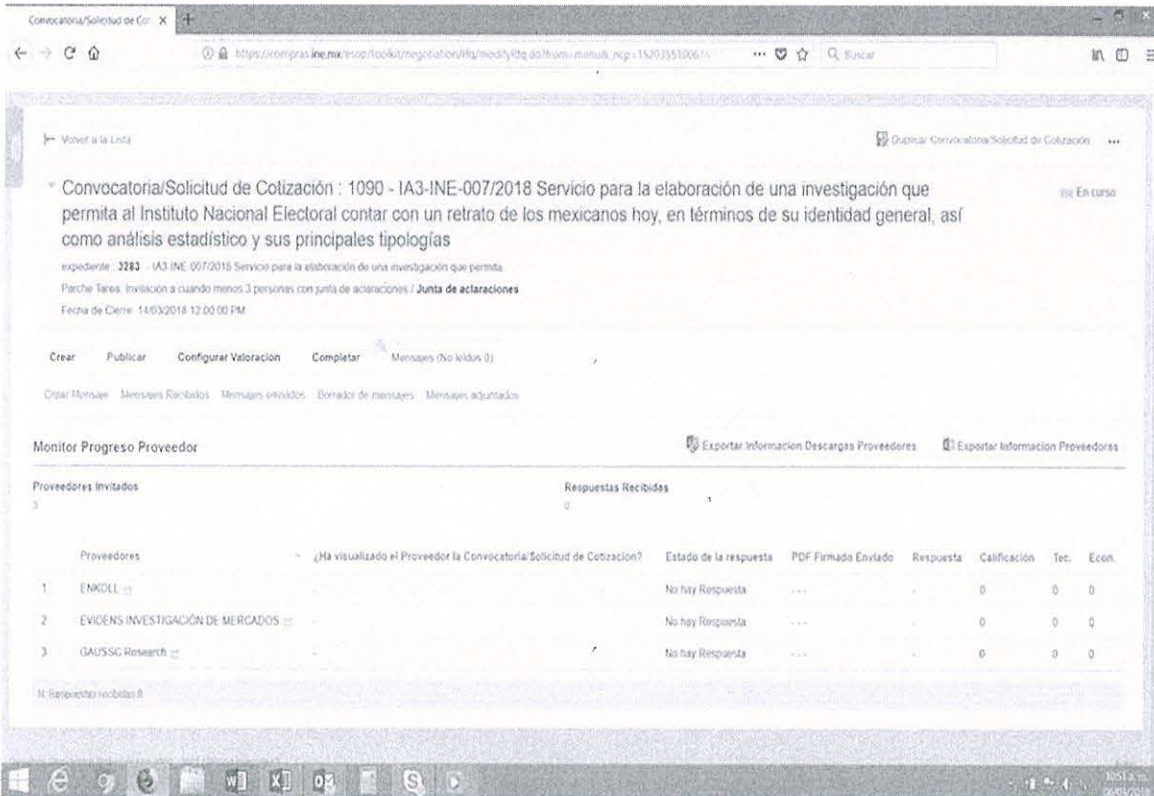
Convocatoria/Solicitud de Cot X

https://compras.ine.mx/esop/toolkit/negotiation/rfq/modifyRfq.do?from=menu&_ncp=15203551006 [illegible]

Buscar

Volver a la Lista

Duplicar Convocatoria/Solicitud de Cotización

Convocatoria/Solicitud de Cotización : 1090 - IA3-INE-007/2018 Servicio para la elaboración de una investigación que permita al Instituto Nacional Electoral contar con un retrato de los mexicanos hoy, en términos de su identidad general, así como análisis estadístico y sus principales tipologías

En curso

expediente : 3283 - IA3-INE-007/2018 Servicio para la elaboración de una investigación que permita

Parche Tarea: Invitación a cuando menos 3 personas con junta de aclaraciones / Junta de aclaraciones

Fecha de Cierre: 14/03/2018 12:00:00 PM

Crear Publicar Configurar Valoracion Completar Mensajes (No leídos 0)

Crear Mensaje Mensajes Recibidos Mensajes enviados Borrador de mensajes Mensajes adjuntados

Monitor Progreso Proveedor

Exportar Informacion Descargas Proveedores

Exportar Informacion Proveedores

Proveedores Invitados
3

Respuestas Recibidas
0

| | Proveedores | ¿Ha visualizado el Proveedor la Convocatoria/Solicitud de Cotización? | Estado de la respuesta | PDF Firmado Enviado | Respuesta | Calificación | Tec. | Econ. |
|---|---|---|---|---|---|---|---|---|
| 1 | ENKOLL | - | No hay Respuesta | --- | - | 0 | 0 | 0 |
| 2 | EVIDENS INVESTIGACIÓN DE MERCADOS | - | No hay Respuesta | --- | - | 0 | 0 | 0 |
| 3 | GAUSSC Research | - | No hay Respuesta | --- | - | 0 | 0 | 0 |

N. Respuestas recibidas 0

10:51 a.m.
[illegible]